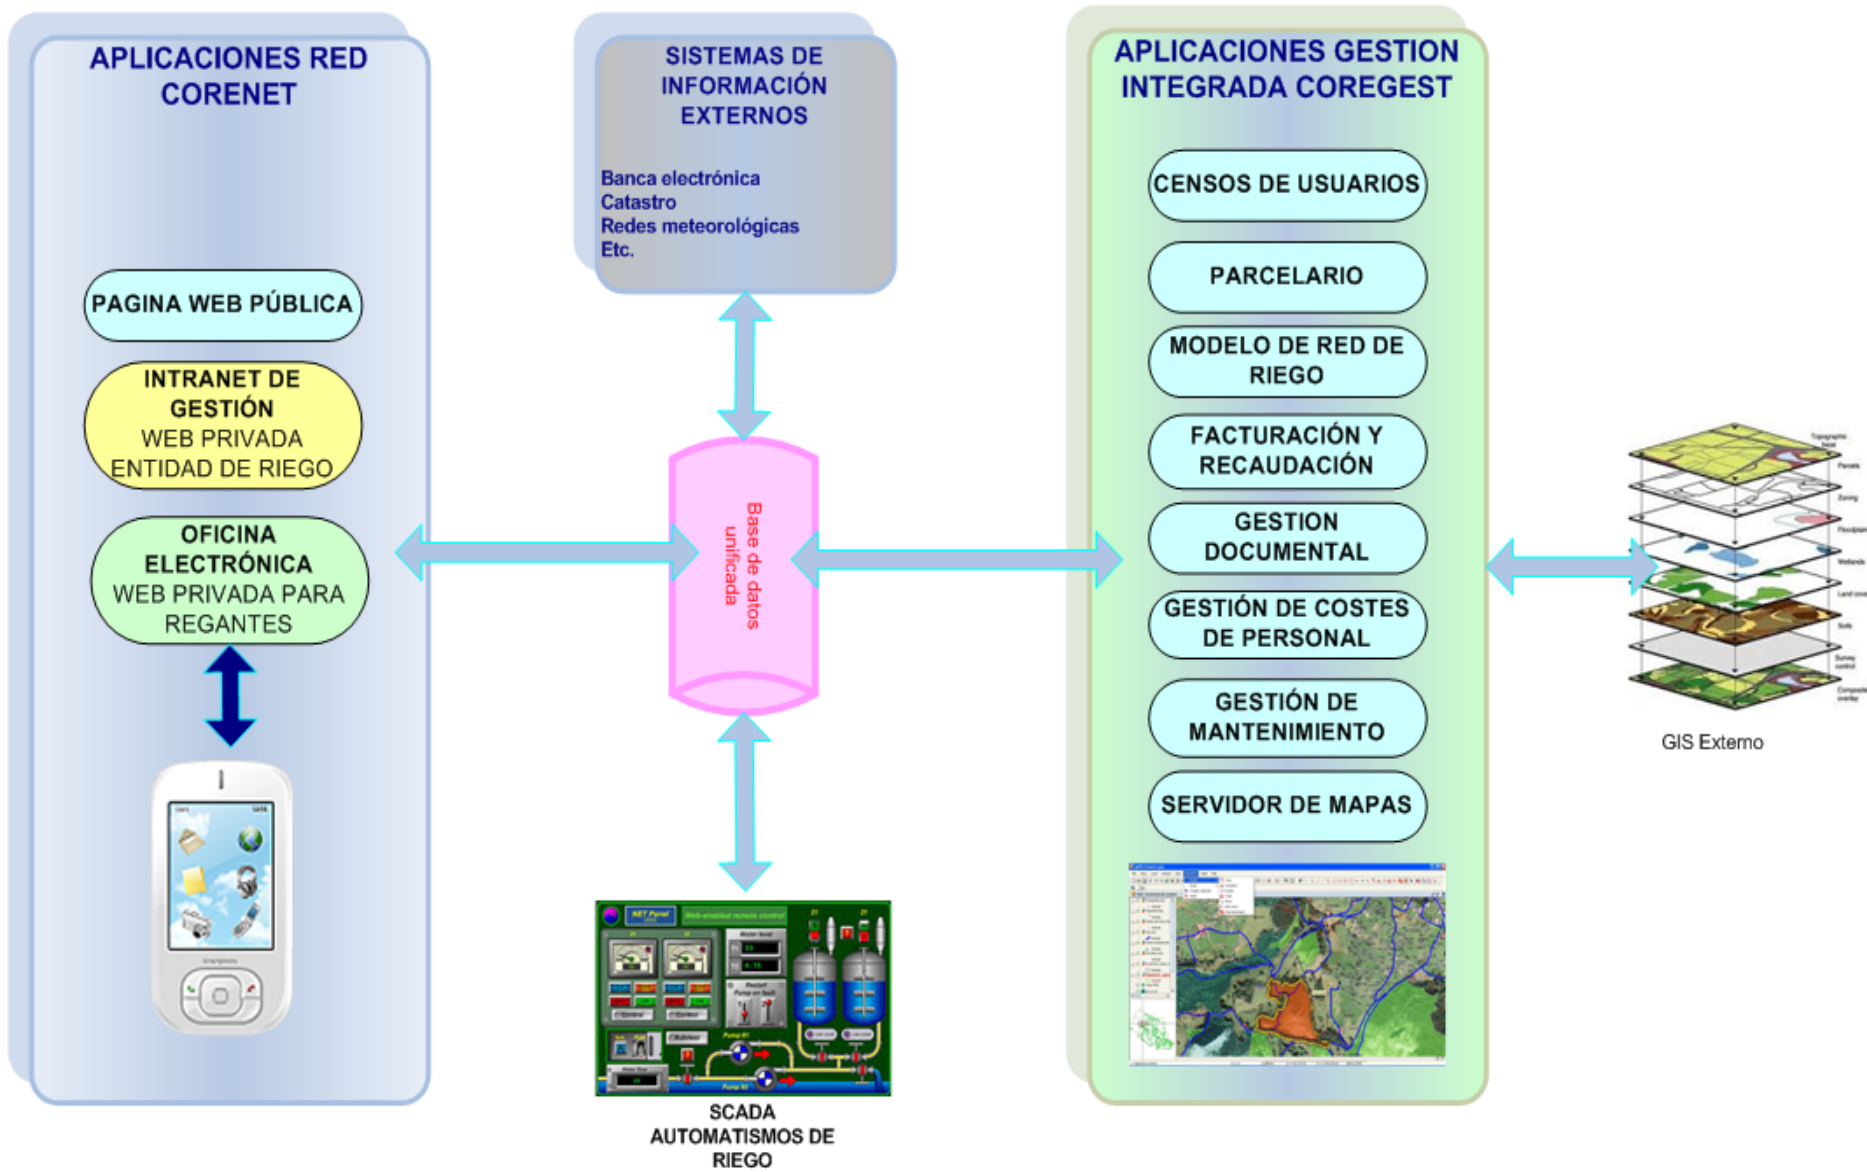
APLICACIONES RED CORENET

PAGINA WEB PÚBLICA

INTRANET DE GESTIÓN
WEB PRIVADA ENTIDAD DE RIEGO

OFICINA ELECTRÓNICA
WEB PRIVADA PARA REGANTES

SISTEMAS DE INFORMACIÓN EXTERNOS

Banca electrónica
Catastro
Redes meteorológicas
Etc.

Base de datos unificada

SCADA
AUTOMATISMOS DE RIEGO

APLICACIONES GESTION INTEGRADA COREGEST

CENSOS DE USUARIOS

PARCELARIO

MODELO DE RED DE RIEGO

FACTURACIÓN Y RECAUDACIÓN

GESTION DOCUMENTAL

GESTIÓN DE COSTES DE PERSONAL

GESTIÓN DE MANTENIMIENTO

SERVIDOR DE MAPAS

GIS Externo